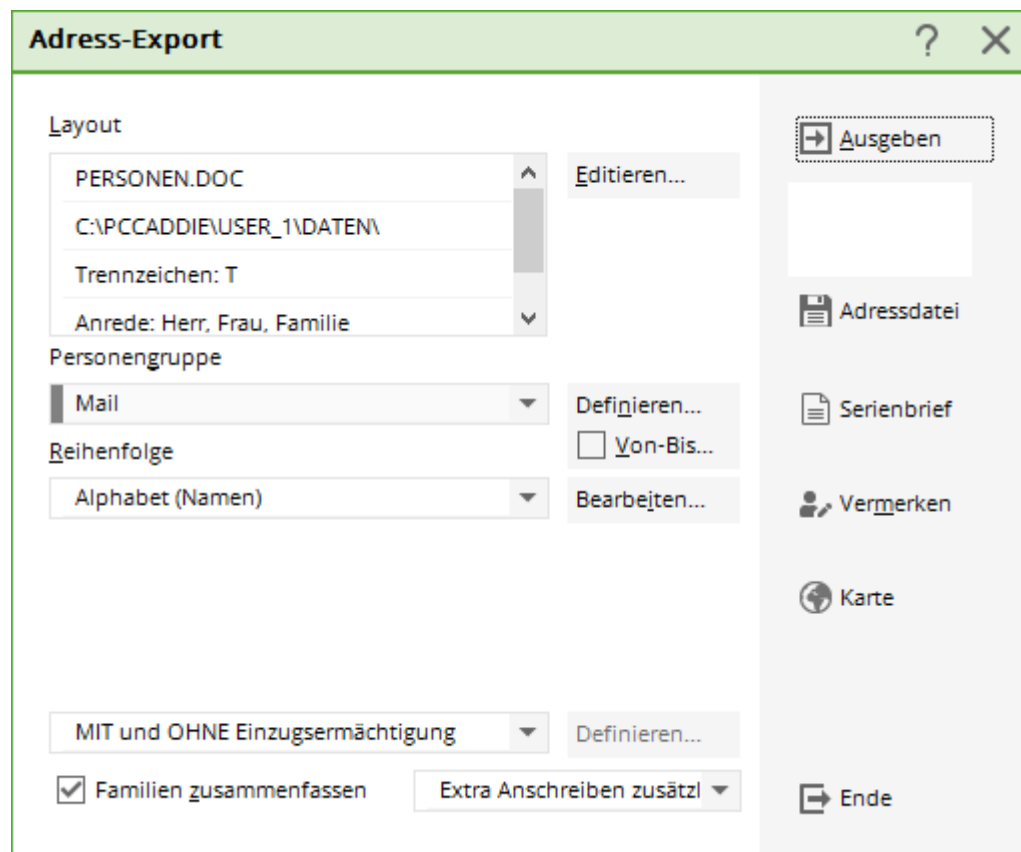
Adress-Export

?

Layout

PERSONEN.DOC

C:\PCCADDIE\USER_1\DATEN\

Trennzeichen: T

Anrede: Herr, Frau, Familie

Editieren...

Personengruppe

Mail

Definieren...

Von-Bis...

Reihenfolge

Alphabet (Namen)

Bearbeiten...

MIT und OHNE Einzugsermächtigung

Definieren...

Familien zusammenfassen

Extra Anschreiben zusätzl

Ausgeben

Adressdatei

Serienbrief

Vermerken

Karte

Ende